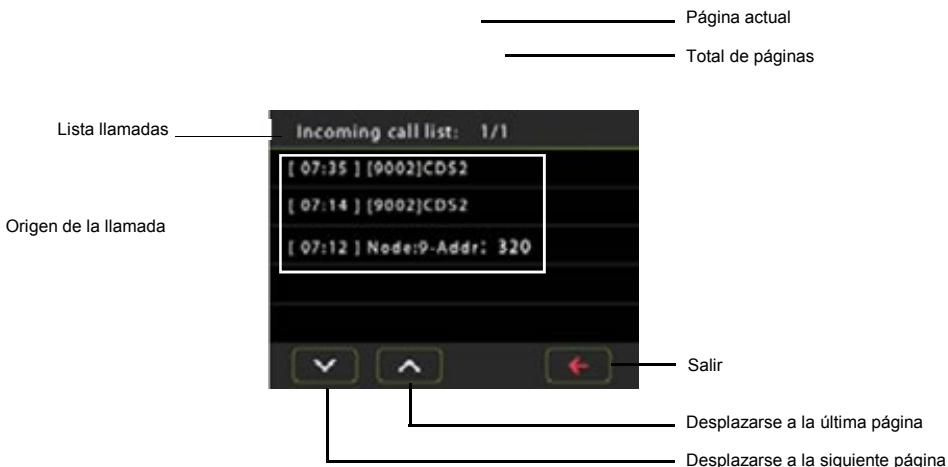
Página actual

Total de páginas

Lista llamadas

Incoming call list: 1/1

Origen de la llamada

[ 07:35 ] [9002]CDS2

[ 07:14 ] [9002]CDS2

[ 07:12 ] Node:9-Addr: 320

Salir

Desplazarse a la última página

Desplazarse a la siguiente página